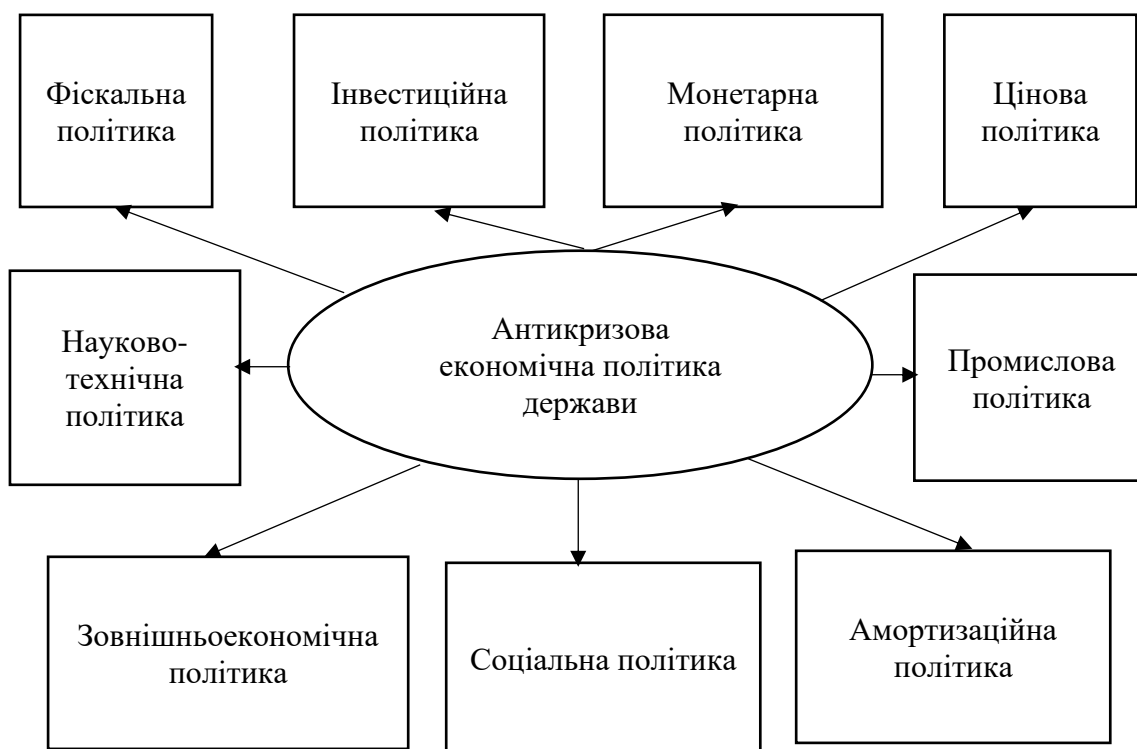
Фіскальна політика

Інвестиційна політика

Монетарна політика

Цінова політика

Науково-технічна політика

Антикризова економічна політика держави

Промислова політика

Зовнішньоекономічна політика

Соціальна політика

Амортизаційна політика